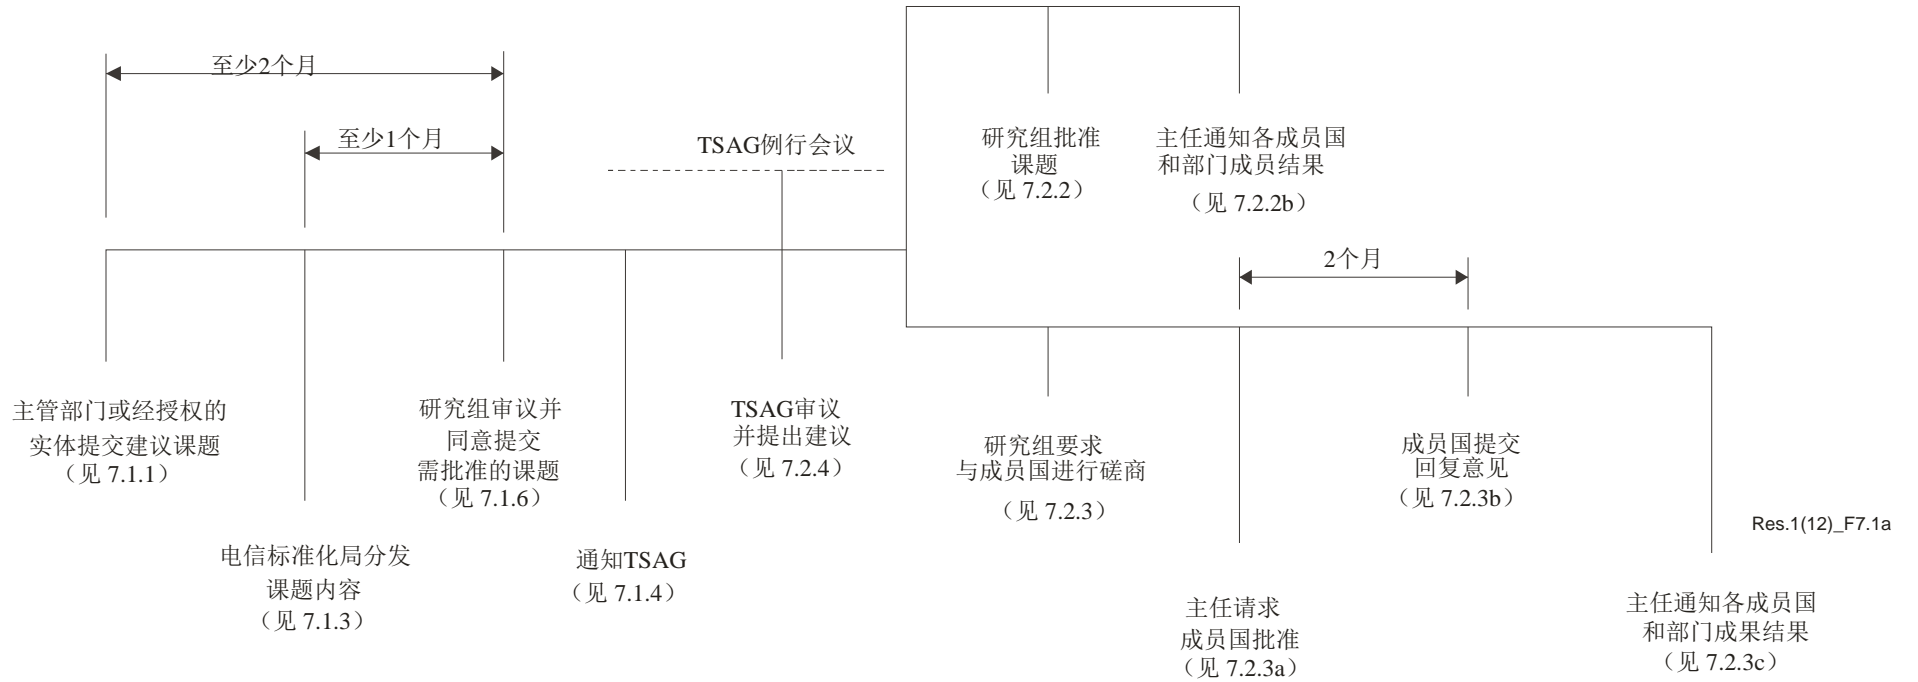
至少2个月

至少1个月

TSAG例行会议

研究组批准课题（见 7.2.2）

主任通知各成员国和部门成员结果

（见 7.2.2b）

2个月

主管部门或经授权的实体提交建议课题（见 7.1.1）

研究组审议并同意提交需批准的课题（见 7.1.6）

TSAG审议并提出建议（见 7.2.4）

研究组要求与成员国进行磋商

（见 7.2.3）

成员国提交回复意见（见 7.2.3b）

Res.1(12)_F7.1a

电信标准化局分发课题内容（见 7.1.3）

通知TSAG（见 7.1.4）

主任请求成员国批准（见 7.2.3a）

主任通知各成员国和部门成果结果（见 7.2.3c）